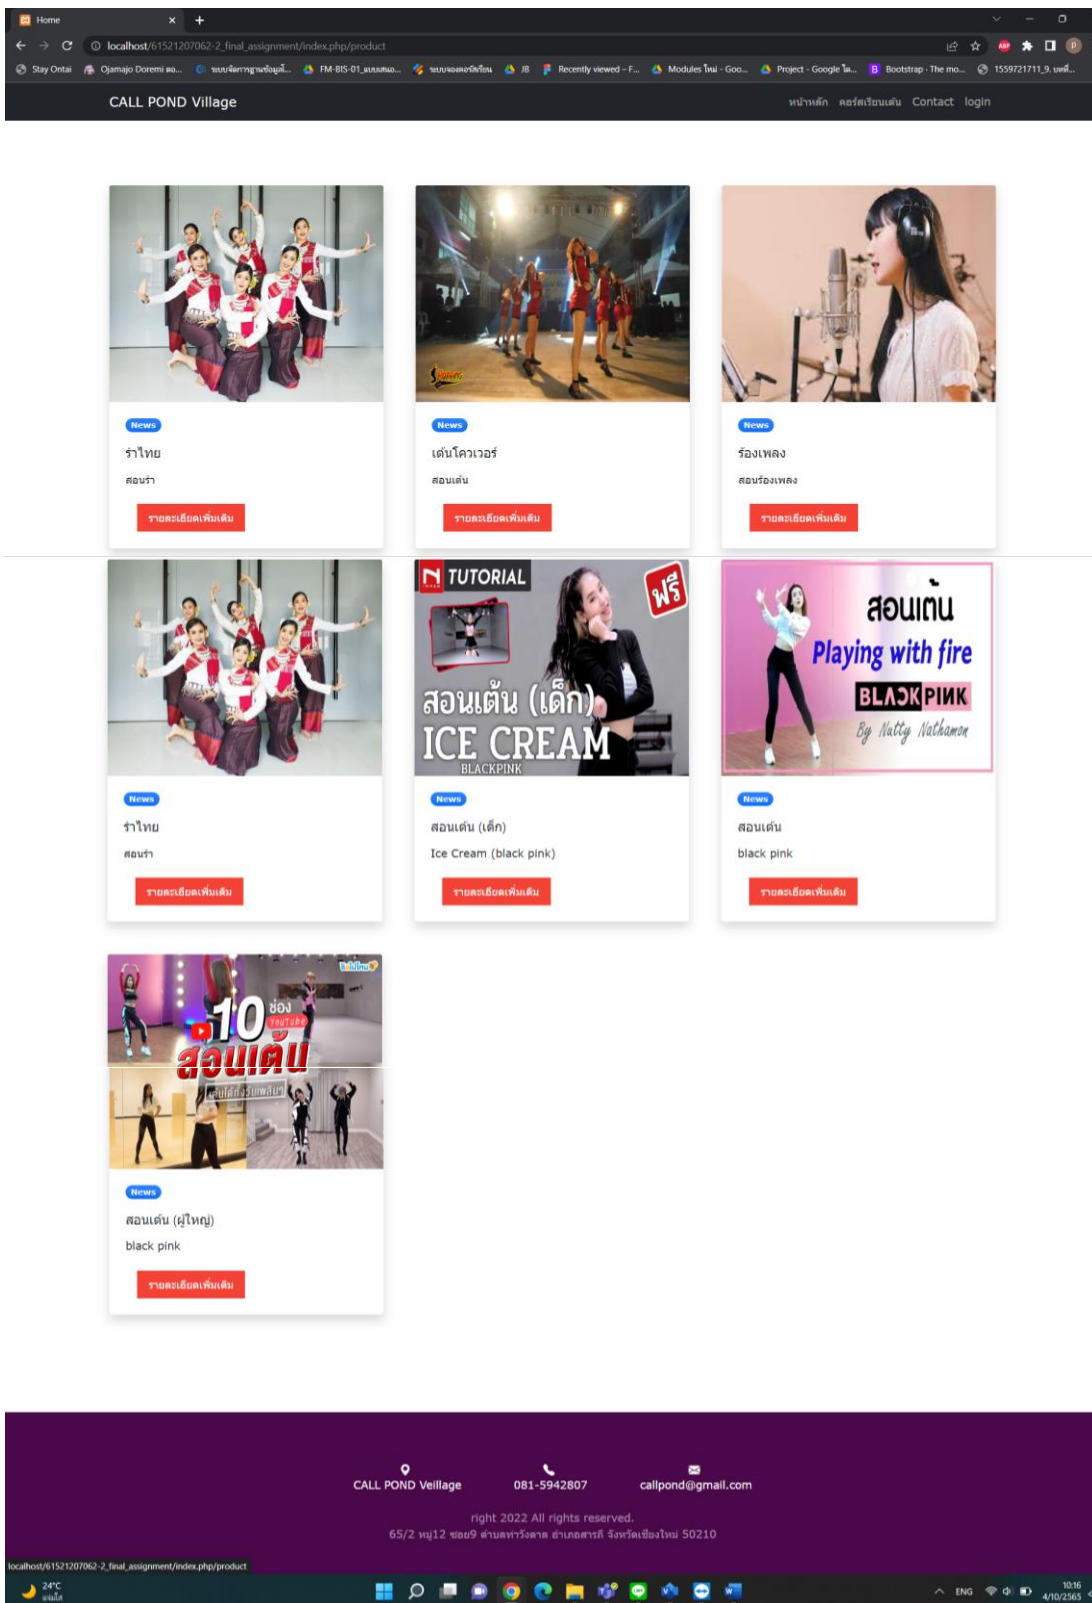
Home
localhost/61521207062-2_final_assignment/index.php/product
Stay Ontai | Ojamajo Doremi สอ... | ระบบจัดการฐานข้อมูล... | FM-BIS-01_แบบเสนอ... | ระบบจองคอนิวเรียน | JB | Recently viewed - F... | Modules ใหม่ - Goo... | Project - Google ได... | Bootstrap · The mo... | 1559721711_9. บทที่...

CALL POND Village
หน้าหลัก คอร์สเรียนเต้น Contact login

News
รำไทย
สอนรำ
รายละเอียดเพิ่มเติม

News
เต้นโคเวอร์
สอนเต้น
รายละเอียดเพิ่มเติม

News
ร้องเพลง
สอนร้องเพลง
รายละเอียดเพิ่มเติม

News
รำไทย
สอนรำ
รายละเอียดเพิ่มเติม

TUTORIAL
ฟรี
สอนเต้น (เด็ก)
ICE CREAM
BLACKPINK
News
สอนเต้น (เด็ก)
Ice Cream (black pink)
รายละเอียดเพิ่มเติม

สอนเต้น
Playing with fire
BLACKPINK
By Natty Nathamon
News
สอนเต้น
black pink
รายละเอียดเพิ่มเติม

10 ช่อง
YouTube
สอนเต้น
News
สอนเต้น (ผู้ใหญ่)
black pink
รายละเอียดเพิ่มเติม

CALL POND Veillage
081-5942807
callpond@gmail.com
right 2022 All rights reserved.
65/2 หมู่12 ซอย9 ตำบลท่าวังตาล อำเภอสารภี จังหวัดเชียงใหม่ 50210

localhost/61521207062-2_final_assignment/index.php/product
24°C
ENG
10:16
4/10/2565